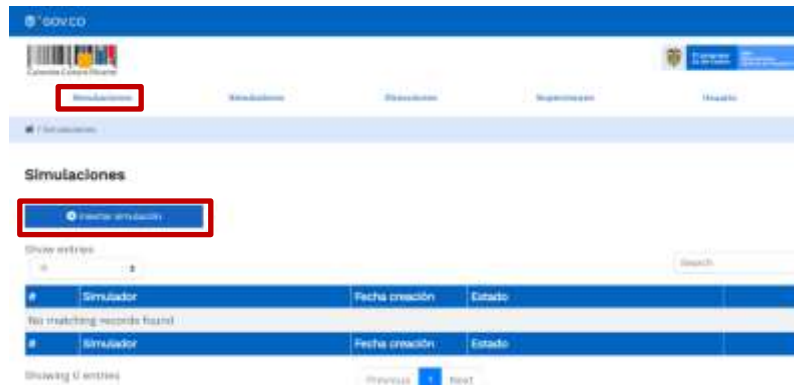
GOV.CO

Colombia Cultura Víctima

Simulaciones | Simuladores | Ejecuciones | Supervisores | Usuario

/ Simulaciones

Simulaciones

Insertar simulación

Show entries

Search

| # | Simulador | Fecha creación | Estado |
|---|---|---|---|
| No matching records found | | | |
| # | Simulador | Fecha creación | Estado |

Showing 0 entries

Previous 1 Next